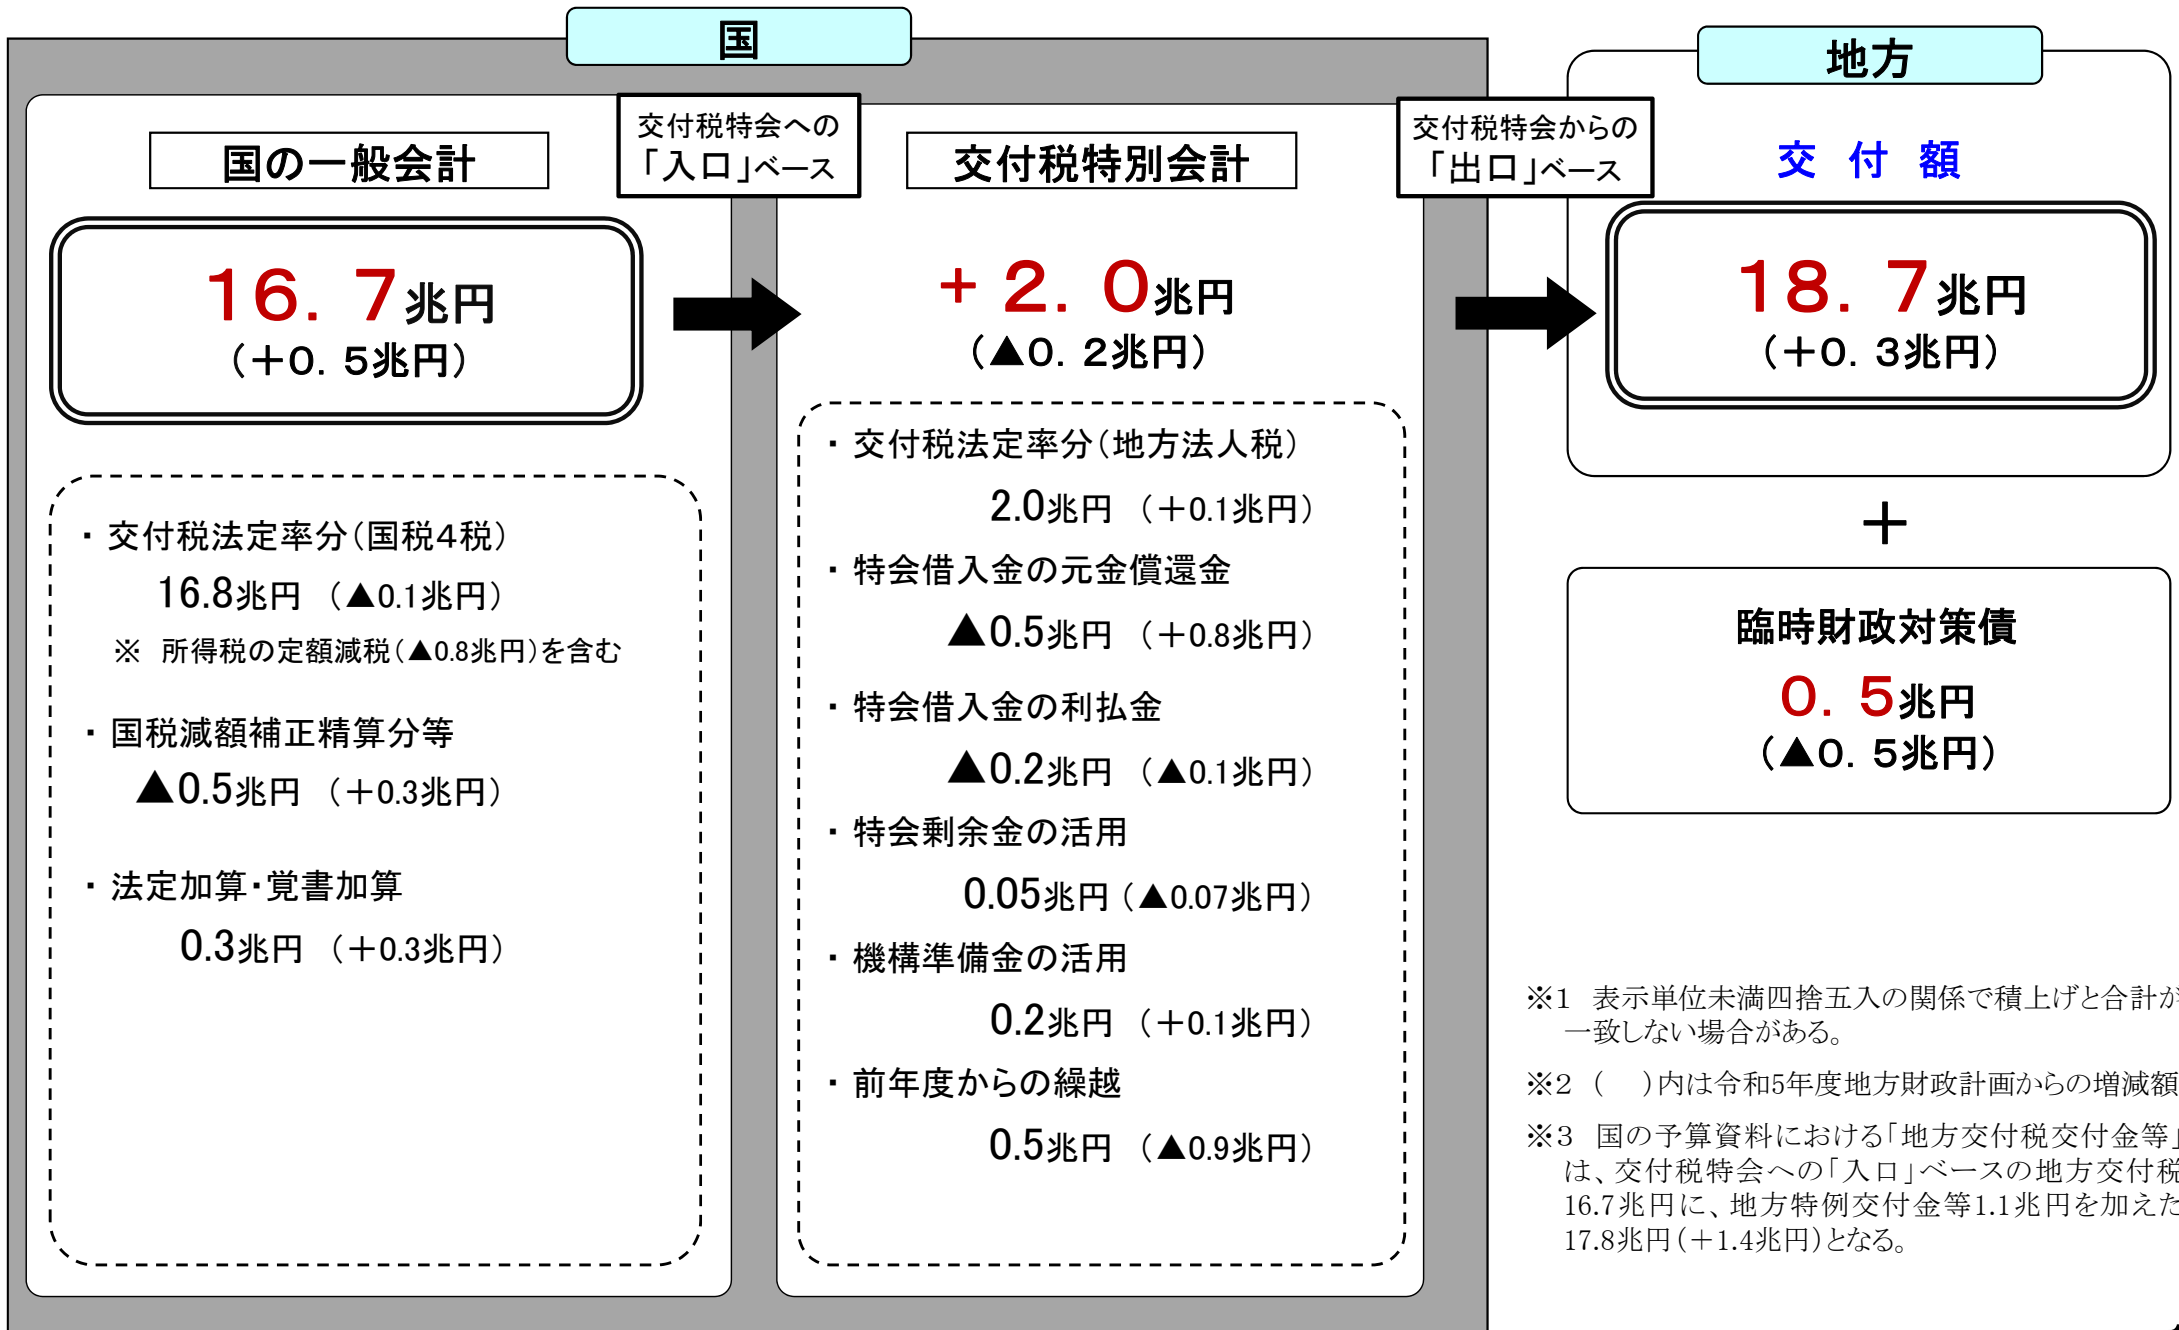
国

国の一般会計

16．7兆円
（＋0．5兆円）

・交付税法定率分（国税4税）
16.8兆円 （▲0.1兆円）
※ 所得税の定額減税（▲0.8兆円）を含む

・国税減額補正精算分等
▲0.5兆円 （＋0.3兆円）

・法定加算・覚書加算
0.3兆円 （＋0.3兆円）

交付税特会への「入口」ベース

交付税特別会計

＋2．0兆円
（▲0．2兆円）

・交付税法定率分（地方法人税）
2.0兆円 （＋0.1兆円）
・特会借入金の元金償還金
▲0.5兆円 （＋0.8兆円）
・特会借入金の利払金
▲0.2兆円 （▲0.1兆円）
・特会剰余金の活用
0.05兆円（▲0.07兆円）
・機構準備金の活用
0.2兆円 （＋0.1兆円）
・前年度からの繰越
0.5兆円 （▲0.9兆円）

交付税特会からの「出口」ベース

地方

交付額

18．7兆円
（＋0．3兆円）

＋

臨時財政対策債
0．5兆円
（▲0．5兆円）

※1 表示単位未満四捨五入の関係で積上げと合計が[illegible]一致しない場合がある。

※2 （ ）内は令和5年度地方財政計画からの増減額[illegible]

※3 国の予算資料における「地方交付税交付金等」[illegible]は、交付税特会への「入口」ベースの地方交付税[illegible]16.7兆円に、地方特例交付金等1.1兆円を加えた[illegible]17.8兆円（＋1.4兆円）となる。